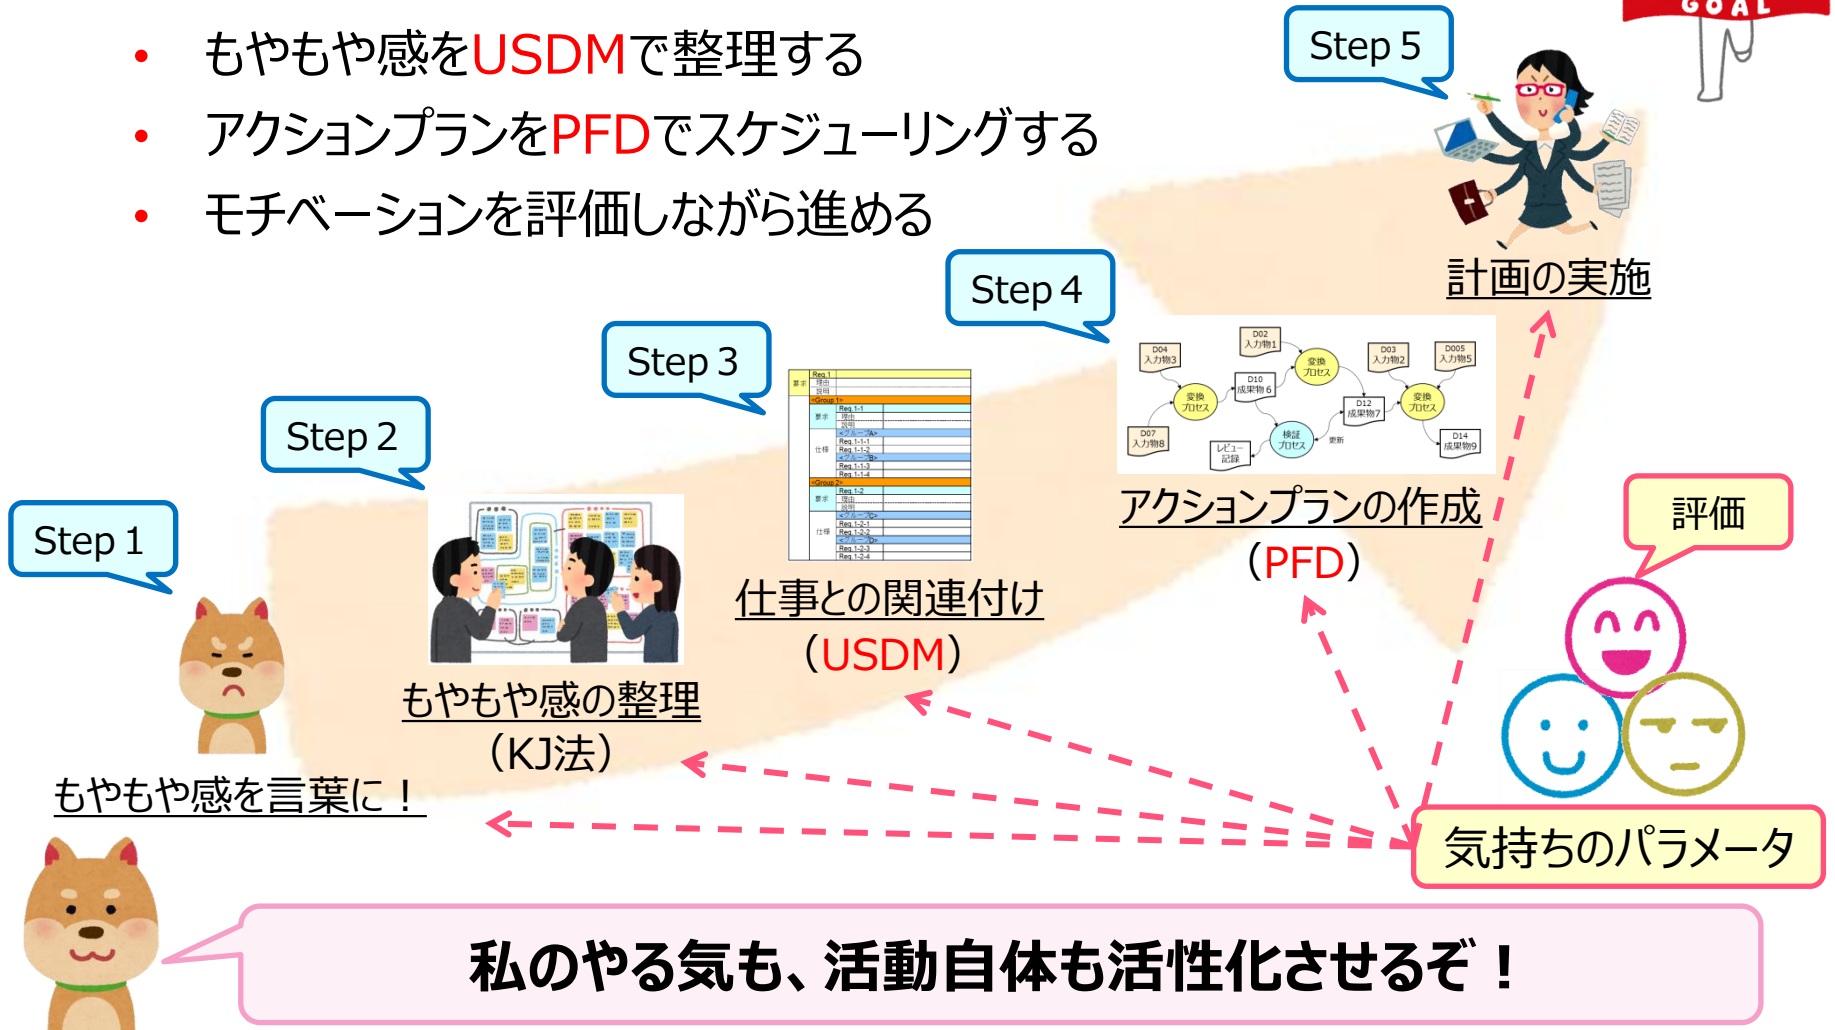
GOAL

• もやもや感をUSDMで整理する
• アクションプランをPFDでスケジューリングする
• モチベーションを評価しながら進める

Step 5

計画の実施

Step 4

D04 入力物3
D02 入力物1
変換プロセス
D03 入力物2
D005 入力物5
変換プロセス
D10 成果物6
変換プロセス
D12 成果物7
D07 入力物8
検証プロセス
更新
レビュー記録
D14 成果物9

アクションプランの作成
(PFD)

Step 3

Req.1
理由
説明
<Group 1>
Req.1-1
<グループA>
<グループB>
<Group 2>
Req.1-2
<グループC>
<グループD>

仕事との関連付け
(USDM)

Step 2

もやもや感の整理
(KJ法)

Step 1

もやもや感を言葉に！

評価

気持ちのパラメータ

私のやる気も、活動自体も活性化させるぞ！